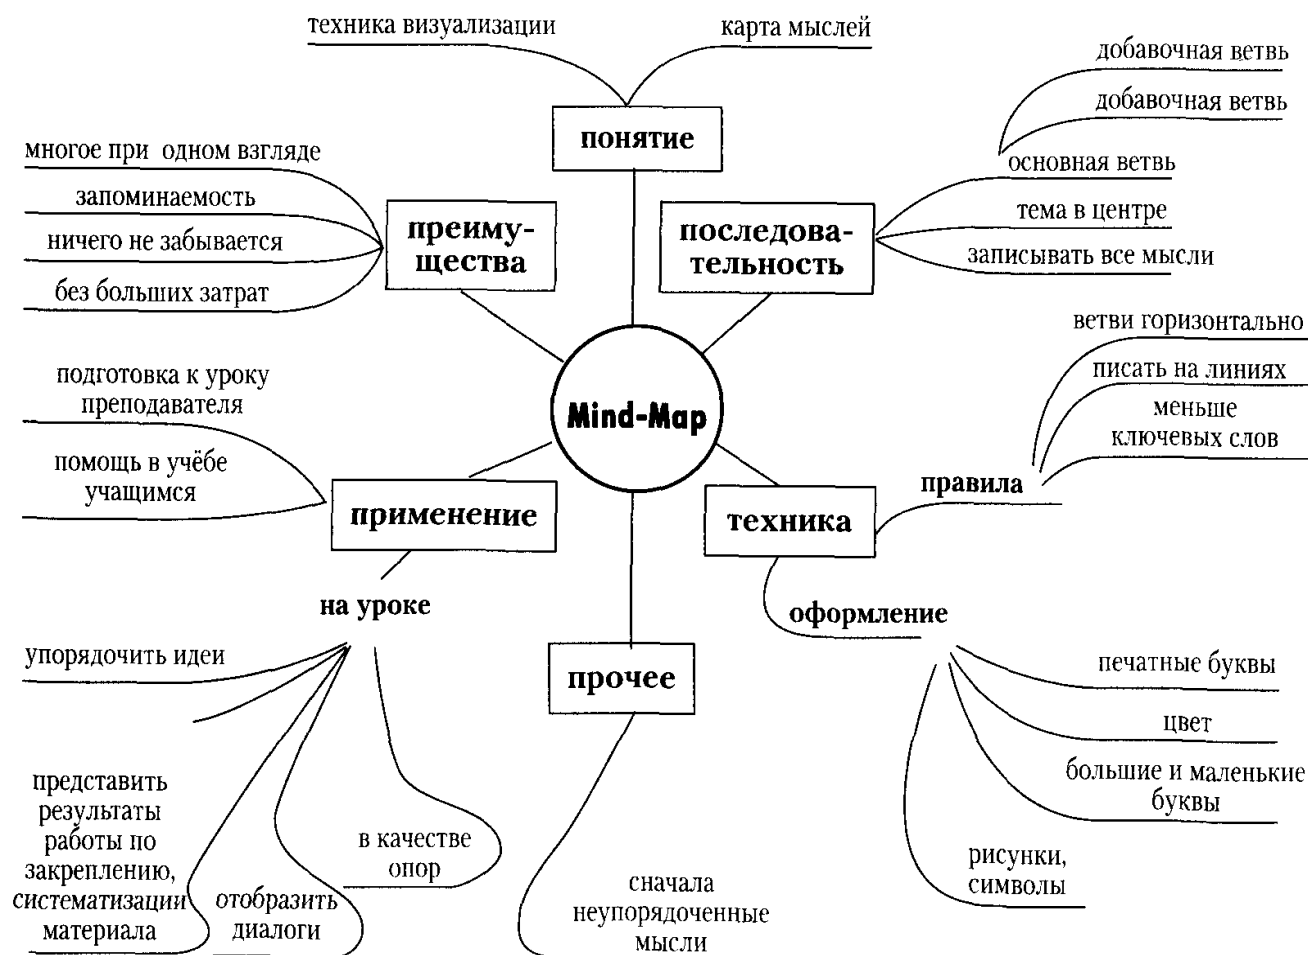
техника визуализации

карта мыслей

понятие

добавочная ветвь

добавочная ветвь

основная ветвь

тема в центре

записывать все мысли

последовательность

многое при одном взгляде

запоминаемость

ничего не забывается

без больших затрат

преимущества

Mind-Map

ветви горизонтально

писать на линиях

меньше ключевых слов

правила

техника

оформление

печатные буквы

цвет

большие и маленькие буквы

рисунки, символы

подготовка к уроку преподавателя

помощь в учёбе учащимся

применение

на уроке

упорядочить идеи

представить результаты работы по закреплению, систематизации материала

отобразить диалоги

в качестве опор

прочее

сначала неупорядоченные мысли